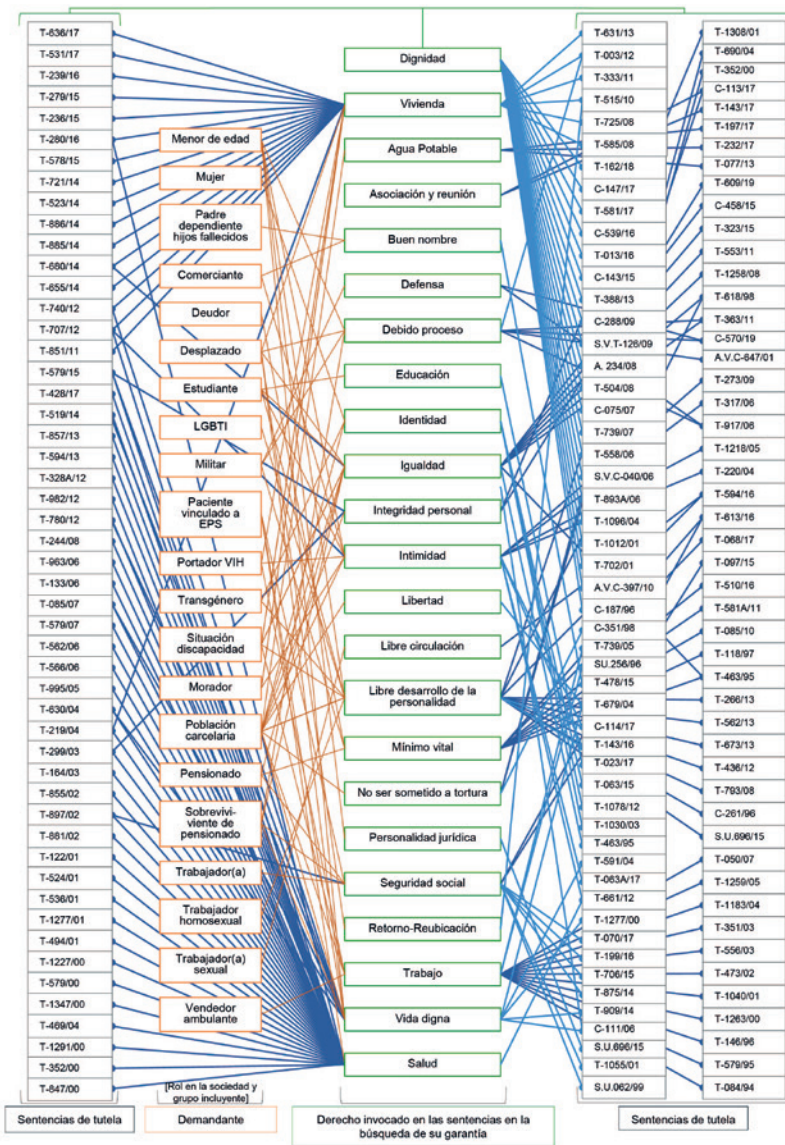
T-636/17
T-531/17
T-239/16
T-279/15
T-236/15
T-280/16
T-578/15
T-721/14
T-523/14
T-886/14
T-885/14
T-660/14
T-655/14
T-740/12
T-707/12
T-851/11
T-579/15
T-428/17
T-519/14
T-857/13
T-594/13
T-328A/12
T-982/12
T-780/12
T-244/08
T-963/06
T-133/06
T-085/07
T-579/07
T-562/06
T-566/06
T-995/05
T-630/04
T-219/04
T-299/03
T-164/03
T-855/02
T-897/02
T-881/02
T-122/01
T-524/01
T-536/01
T-1277/01
T-494/01
T-1227/00
T-579/00
T-1347/00
T-469/04
T-1291/00
T-352/00
T-847/00

Menor de edad
Mujer
Padre dependiente hijos fallecidos
Comerciante
Deudor
Desplazado
Estudiante
LGBTI
Militar
Paciente vinculado a EPS
Portador VIH
Transgénero
Situación discapacidad
Morador
Población carcelaria
Pensionado
Sobrevivi-viente de pensionado
Trabajador(a)
Trabajador homosexual
Trabajador(a) sexual
Vendedor ambulante
[Rol en la sociedad y grupo incluyente]

Dignidad
Vivienda
Agua Potable
Asociación y reunión
Buen nombre
Defensa
Debido proceso
Educación
Identidad
Igualdad
Integridad personal
Intimidad
Libertad
Libre circulación
Libre desarrollo de la personalidad
Mínimo vital
No ser sometido a tortura
Personalidad jurídica
Seguridad social
Retorno-Reubicación
Trabajo
Vida digna
Salud

T-631/13
T-003/12
T-333/11
T-515/10
T-725/08
T-585/08
T-162/18
C-147/17
T-581/17
C-539/16
T-013/16
C-143/15
T-388/13
C-288/09
S.V.T-126/09
A. 234/08
T-504/08
C-075/07
T-739/07
T-558/06
S.V.C-040/06
T-893A/06
T-1096/04
T-1012/01
T-702/01
A.V.C-397/10
C-187/96
C-351/98
T-739/05
SU.256/96
T-478/15
T-679/04
C-114/17
T-143/16
T-023/17
T-063/15
T-1078/12
T-1030/03
T-463/95
T-591/04
T-063A/17
T-661/12
T-1277/00
T-070/17
T-199/16
T-706/15
T-875/14
T-909/14
C-111/06
S.U.696/15
T-1055/01
S.U.062/99

T-1308/01
T-690/04
T-352/00
C-113/17
T-143/17
T-197/17
T-232/17
T-077/13
T-609/19
C-458/15
T-323/15
T-553/11
T-1258/08
T-618/98
T-363/11
C-570/19
A.V.C-647/01
T-273/09
T-317/06
T-917/06
T-1218/05
T-220/04
T-594/16
T-613/16
T-068/17
T-097/15
T-510/16
T-581A/11
T-085/10
T-118/97
T-463/95
T-266/13
T-562/13
T-673/13
T-436/12
T-793/08
C-261/96
S.U.696/15
T-050/07
T-1259/05
T-1183/04
T-351/03
T-556/03
T-473/02
T-1040/01
T-1263/00
T-146/96
T-579/95
T-084/94

Sentencias de tutela
Demandante
Derecho invocado en las sentencias en la búsqueda de su garantía
Sentencias de tutela